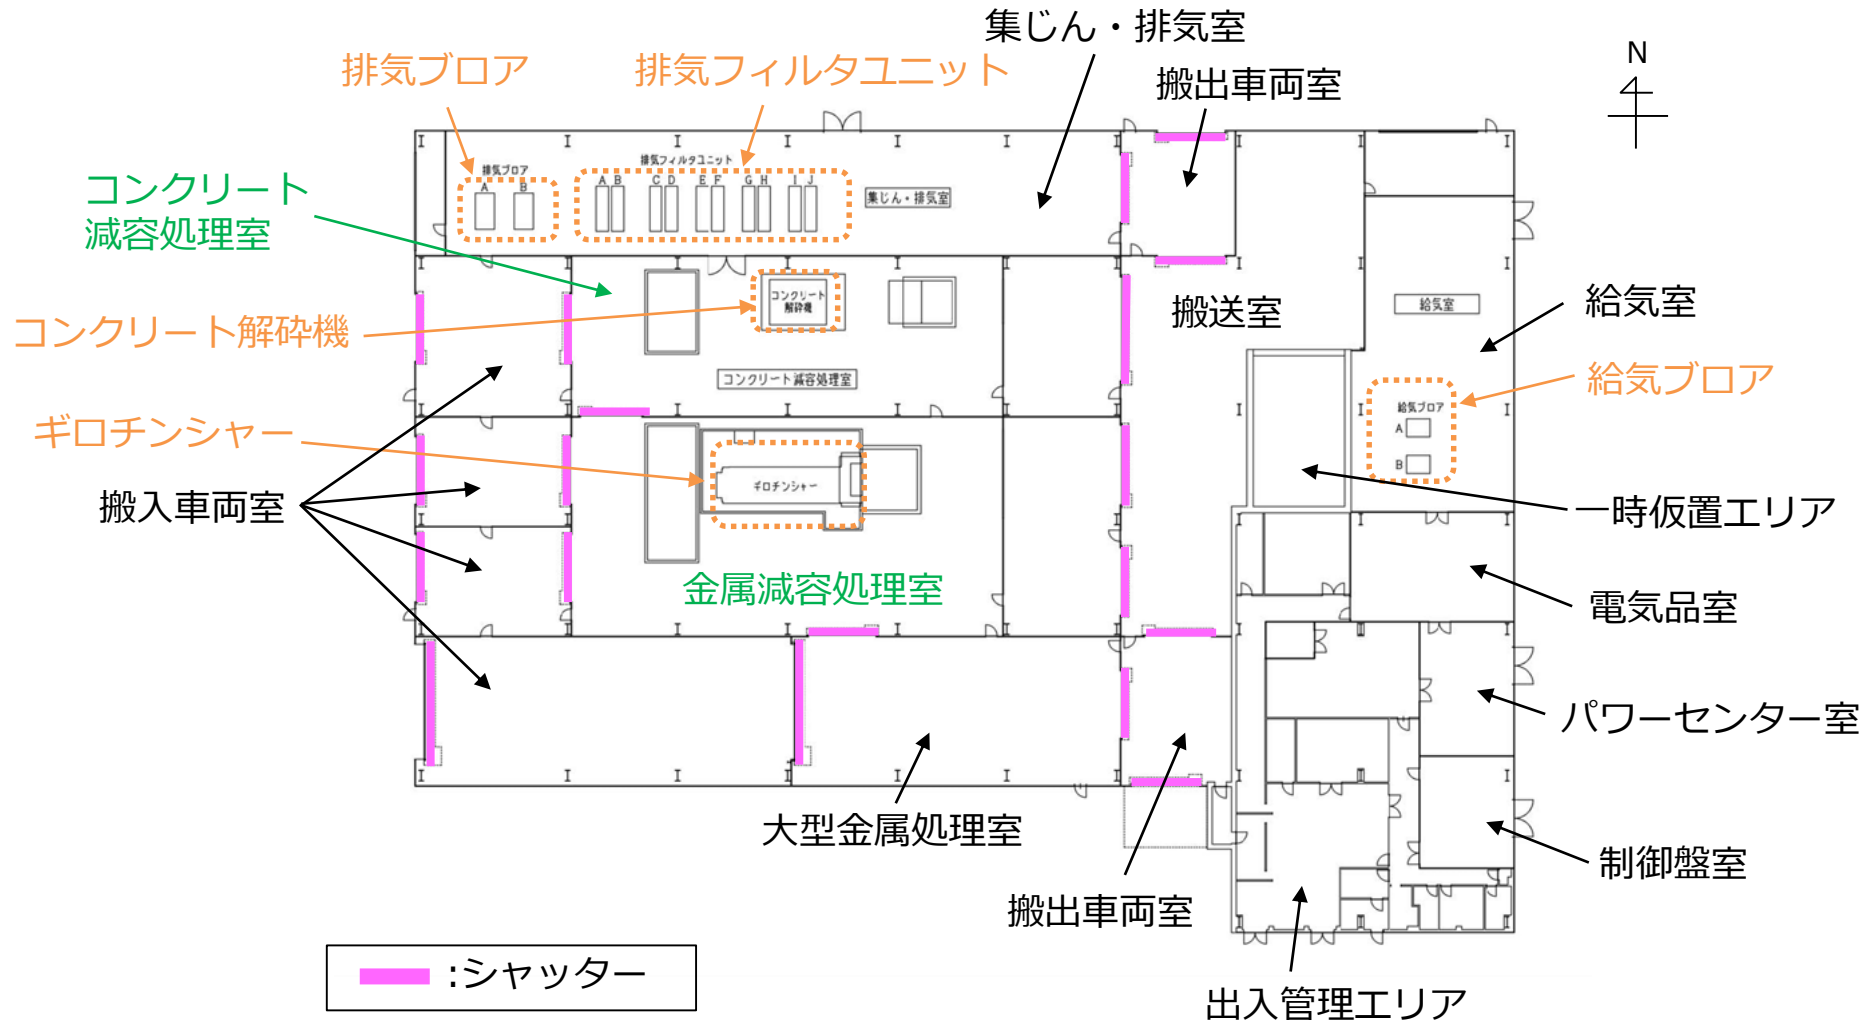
集じん・排気室
排気ブロア
排気フィルタユニット
搬出車両室
N
排気ブロア
A B
排気フィルタユニット
A B C D E F G H I J
集じん・排気室
コンクリート減容処理室
コンクリート解砕機
コンクリート解砕機
搬送室
給気室
給気室
給気ブロア
コンクリート減容処理室
ギロチンシャー
給気ブロア
A
B
ギロチンシャー
搬入車両室
一時仮置エリア
金属減容処理室
電気品室
パワーセンター室
大型金属処理室
制御盤室
搬出車両室
:シャッター
出入管理エリア